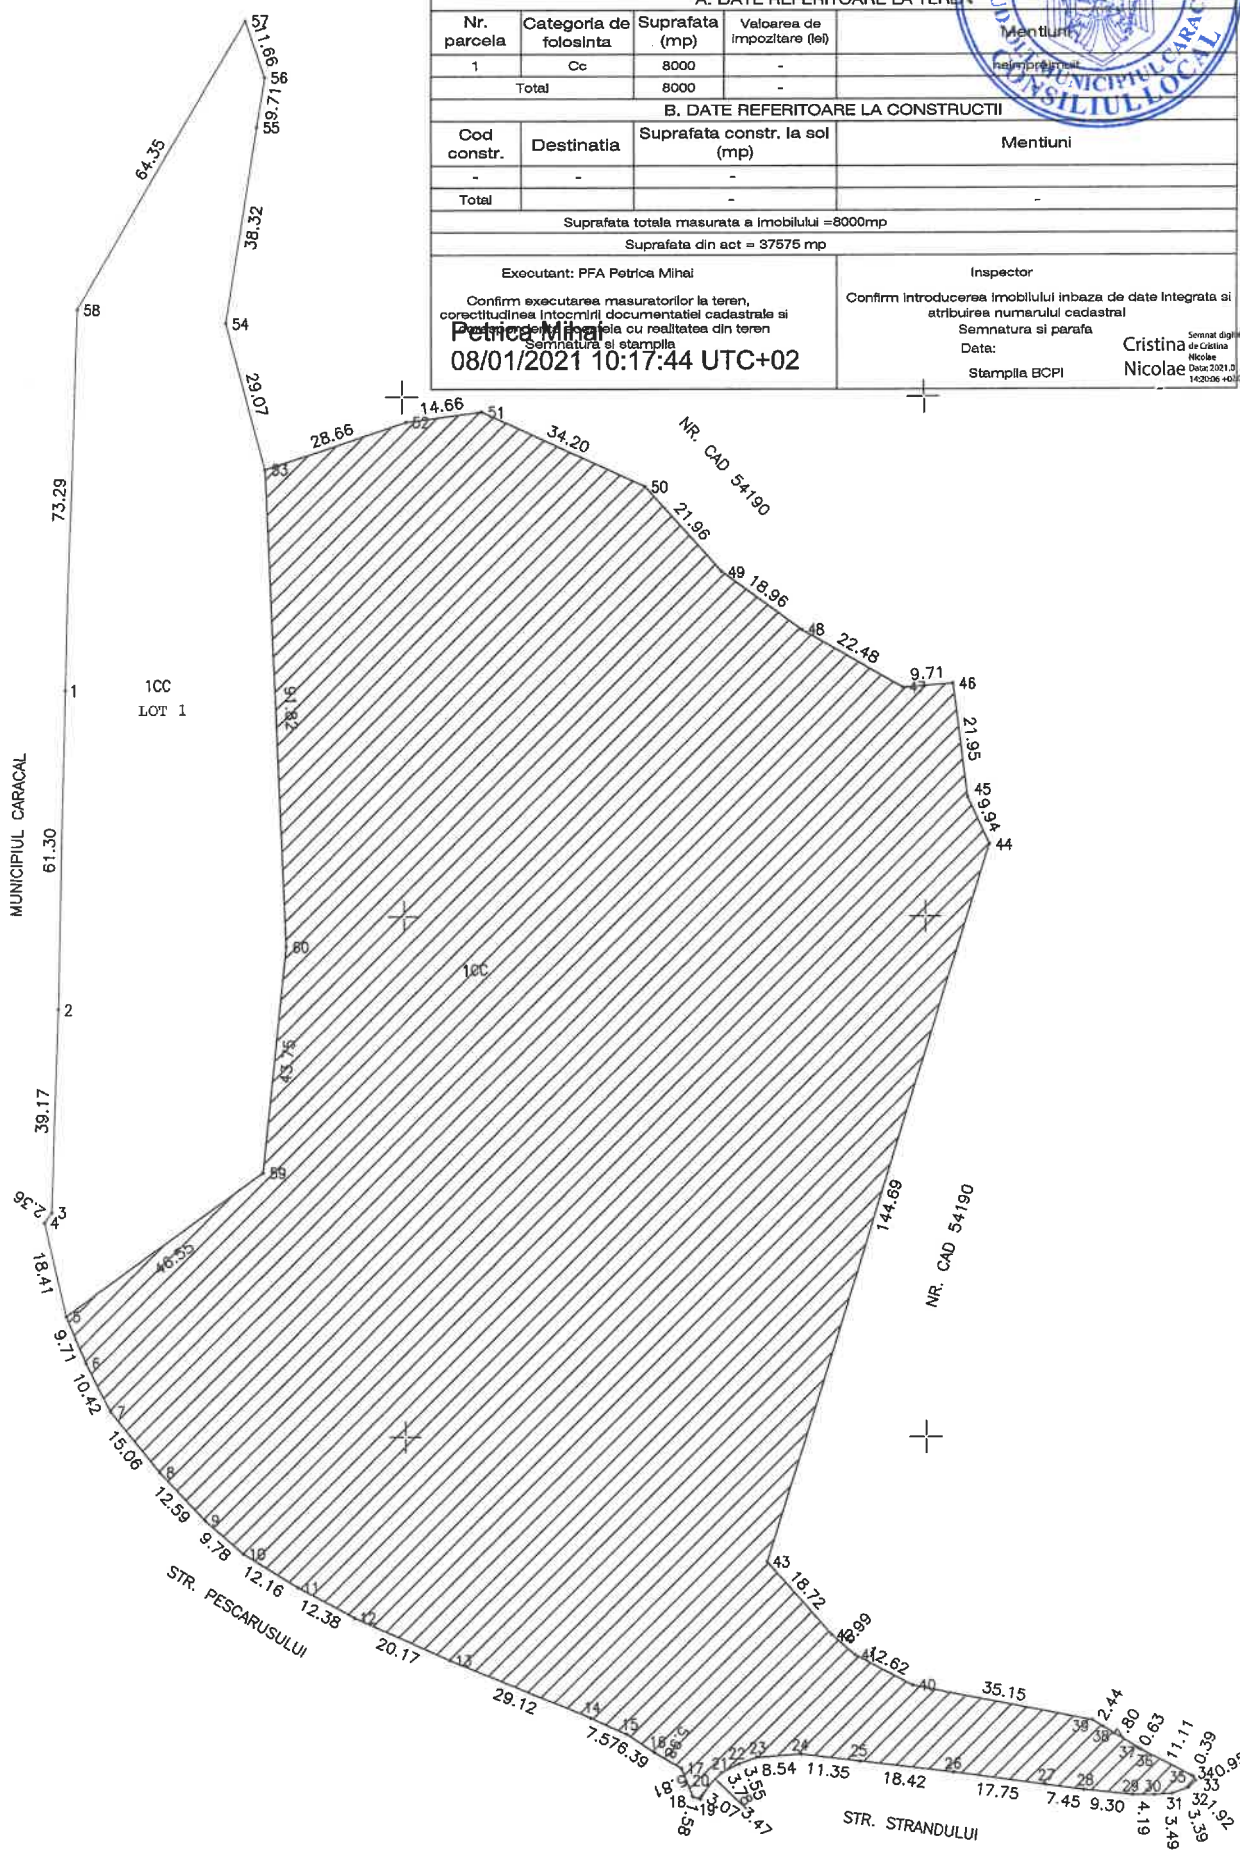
A. DATE REFERITOARE LA TEREN

| Nr. parcela | Categoria de folosinta | Suprafata (mp) | Valoarea de impozitare (lei) | Mentiuni |
|---|---|---|---|---|
| 1 | Cc | 8000 | - | neimprejmuit |
| Total | | 8000 | - | |

B. DATE REFERITOARE LA CONSTRUCTII

| Cod constr. | Destinatia | Suprafata constr. la sol (mp) | Mentiuni |
|---|---|---|---|
| - | - | - | |
| Total | | - | - |

Suprafata totala masurata a imobilului =8000mp

Suprafata din act = 37575 mp

Executant: PFA Petrica Mihai

Confirm executarea masuratorilor la teren, corectitudinea intocmirii documentatiei cadastrale si corespondenta acesteia cu realitatea din teren

Semnatura si stampila

Petrica Mihai
08/01/2021 10:17:44 UTC+02

Inspector

Confirm introducerea imobilului inbaza de date integrata si atribuirea numarului cadastral

Semnatura si parafa

Data:

Stampila BCPI

Cristina Nicolae
Semnat digital de Cristina Nicolae Data: 2021.0 14:20:06 +0

MUNICIPIUL CARACAL CONSILIUL LOCAL

57 11.66 56 59.71 55 64.35 38.32 58 54 29.07 14.66 51 52 28.66 53 34.20 NR. CAD 54190 50 21.96 73.29 49 18.96 48 22.48 9.71 47 46 21.95 45 9.94 44 1 1CC LOT 1 61.82 MUNICIPIUL CARACAL 61.30 60 1CC 2 43.76 39.17 59 144.69 NR. CAD 54190 2.36 4 3 18.41 46.55 5 9.71 6 10.42 7 15.06 8 12.59 9 9.78 10 43 18.72 12.16 11 STR. PESCARUSULUI 12.38 12 42 9.99 41 12.62 20.17 13 40 35.15 29.12 14 2.44 15 39 38 0.80 7.57 6.39 16 0.63 11.11 37 36 0.39 18 17 21 22 23 24 25 26 27 28 29 30 35 34 0.95 9 20 3.55 8.54 11.35 18.42 17.75 7.45 9.30 33 18.81 1.58 19 3.07 3.78 3.47 4.19 31 3.49 32 1.92 3.39 STR. STRANDULUI